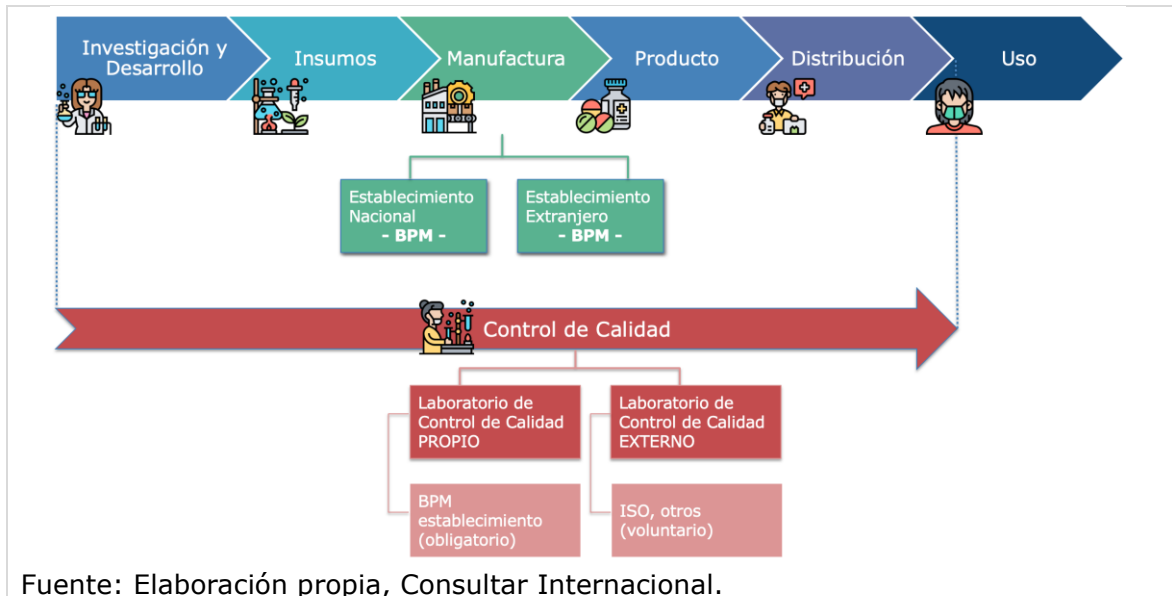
Investigación y Desarrollo

Insumos

Manufactura

Producto

Distribución

Uso

Establecimiento Nacional
- BPM -

Establecimiento Extranjero
- BPM -

Control de Calidad

Laboratorio de Control de Calidad PROPIO

Laboratorio de Control de Calidad EXTERNO

BPM establecimiento (obligatorio)

ISO, otros (voluntario)

Fuente: Elaboración propia, Consultar Internacional.